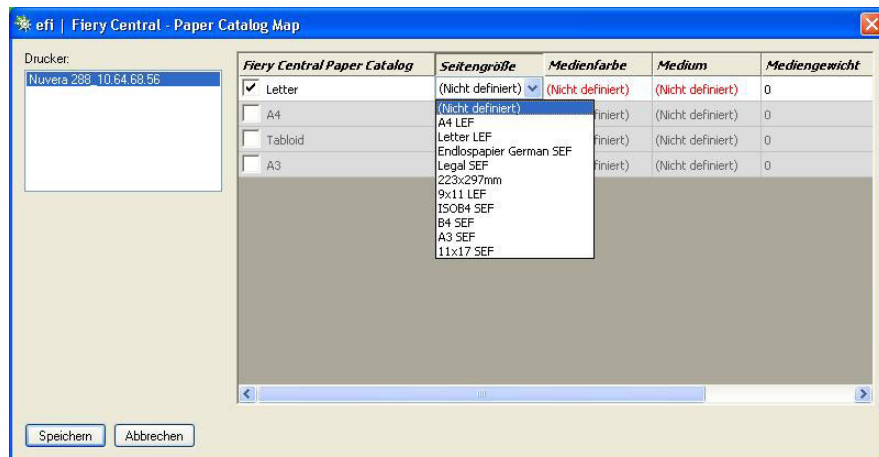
efi | Fiery Central - Paper Catalog Map

Drucker:
Nuvera 288_10.64.68.56

| Fiery Central Paper Catalog | Seitengröße | Medienfarbe | Medium | Mediengewicht |
|---|---|---|---|---|
| Letter | (Nicht definiert) | (Nicht definiert) | (Nicht definiert) | 0 |
| A4 | | finiert) | (Nicht definiert) | 0 |
| Tabloid | | finiert) | (Nicht definiert) | 0 |
| A3 | | finiert) | (Nicht definiert) | 0 |

(Nicht definiert)
A4 LEF
Letter LEF
Endlospapier German SEF
Legal SEF
223x297mm
9x11 LEF
ISOB4 SEF
B4 SEF
A3 SEF
11x17 SEF

Speichern Abbrechen